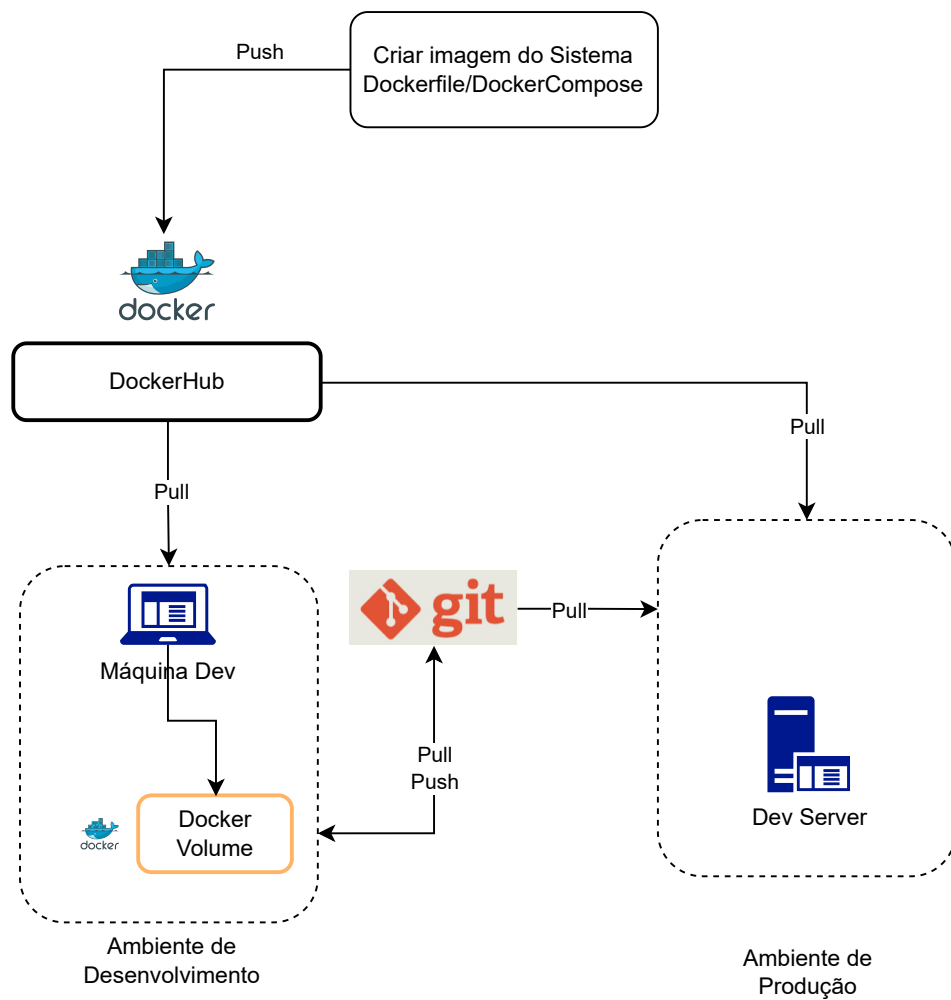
Push

Criar imagem do Sistema Dockerfile/DockerCompose

docker

DockerHub

Pull

Pull

git

Pull

Máquina Dev

Pull
Push

docker

Docker Volume

Dev Server

Ambiente de Desenvolvimento

Ambiente de Produção